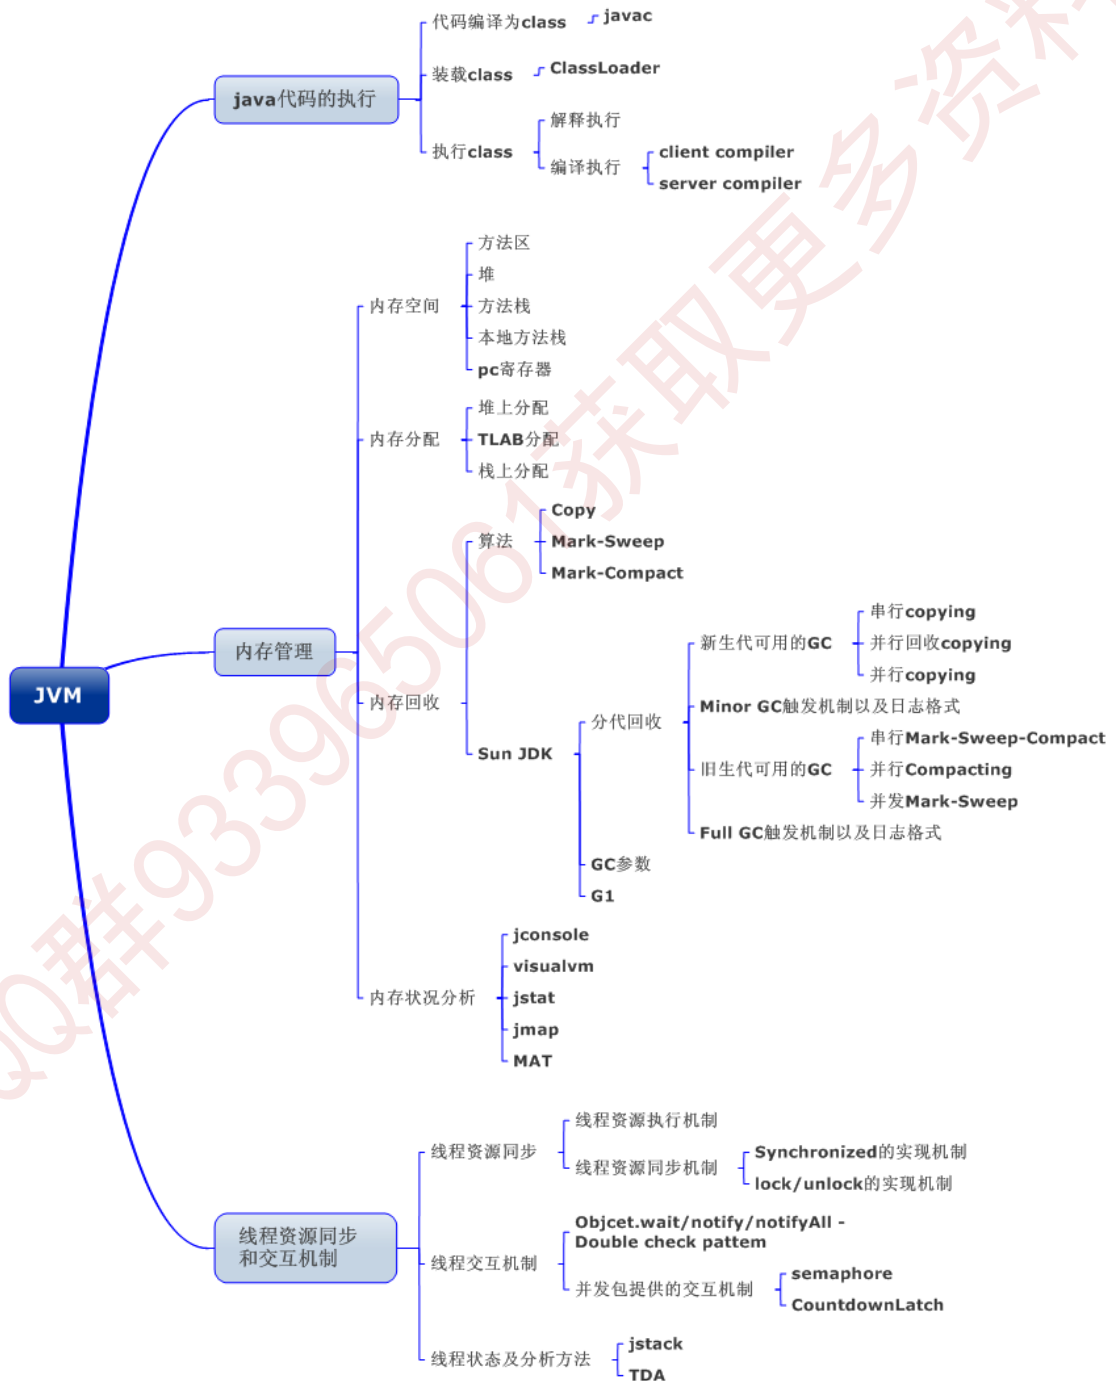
JVM

java代码的执行
代码编译为class
javac
装载class
ClassLoader
执行class
解释执行
编译执行
client compiler
server compiler

内存管理
内存空间
方法区
堆
方法栈
本地方法栈
pc寄存器
内存分配
堆上分配
TLAB分配
栈上分配
内存回收
算法
Copy
Mark-Sweep
Mark-Compact
Sun JDK
分代回收
新生代可用的GC
串行copying
并行回收copying
并行copying
Minor GC触发机制以及日志格式
旧生代可用的GC
串行Mark-Sweep-Compact
并行Compacting
并发Mark-Sweep
Full GC触发机制以及日志格式
GC参数
G1
内存状况分析
jconsole
visualvm
jstat
jmap
MAT

线程资源同步和交互机制
线程资源同步
线程资源执行机制
线程资源同步机制
Synchronized的实现机制
lock/unlock的实现机制
线程交互机制
Objcet.wait/notify/notifyAll - Double check pattem
并发包提供的交互机制
semaphore
CountdownLatch
线程状态及分析方法
jstack
TDA

QQ群933965061获取更多资料